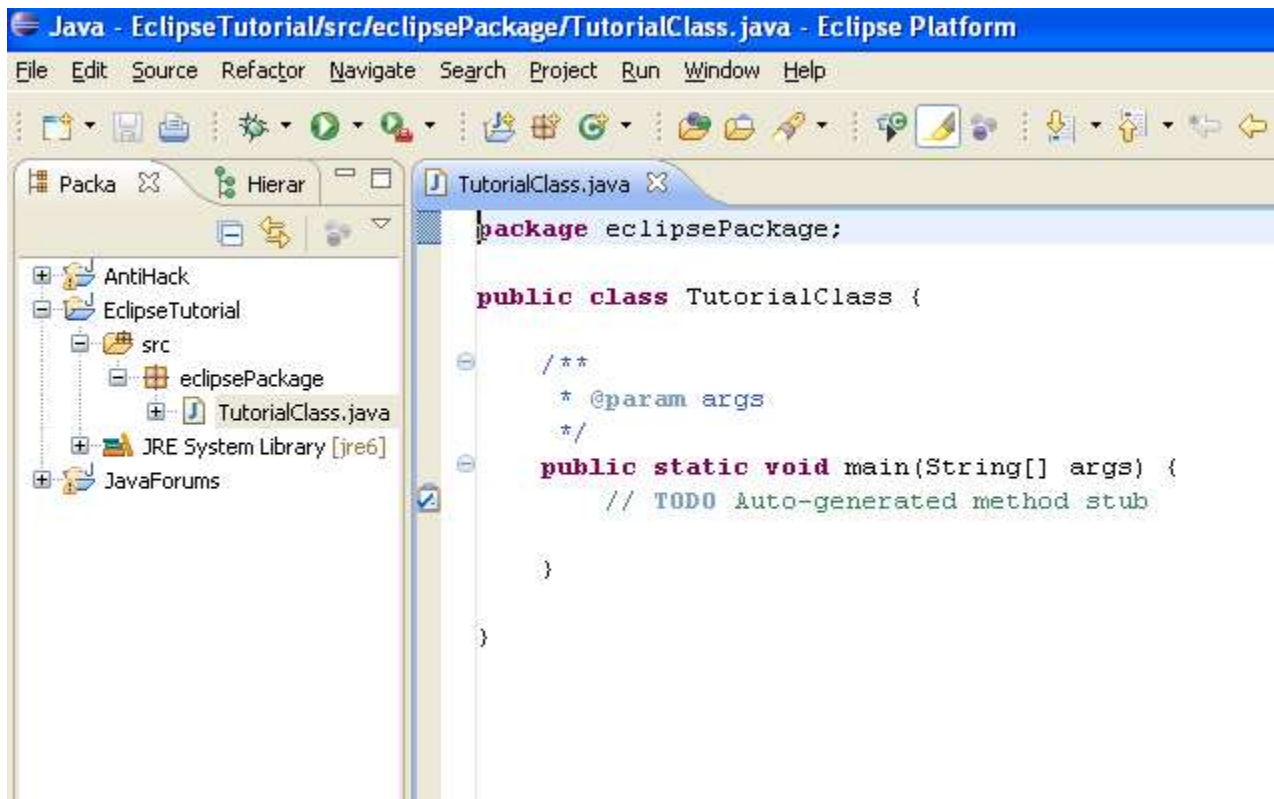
Java - EclipseTutorial/src/eclipsePackage/TutorialClass.java - Eclipse Platform

File Edit Source Refactor Navigate Search Project Run Window Help

Packa Hierar

AntiHack
EclipseTutorial
src
eclipsePackage
TutorialClass.java
JRE System Library [jre6]
JavaForums

TutorialClass.java

package eclipsePackage;

public class TutorialClass {

/**
* @param args
*/
public static void main(String[] args) {
// TODO Auto-generated method stub

}

}